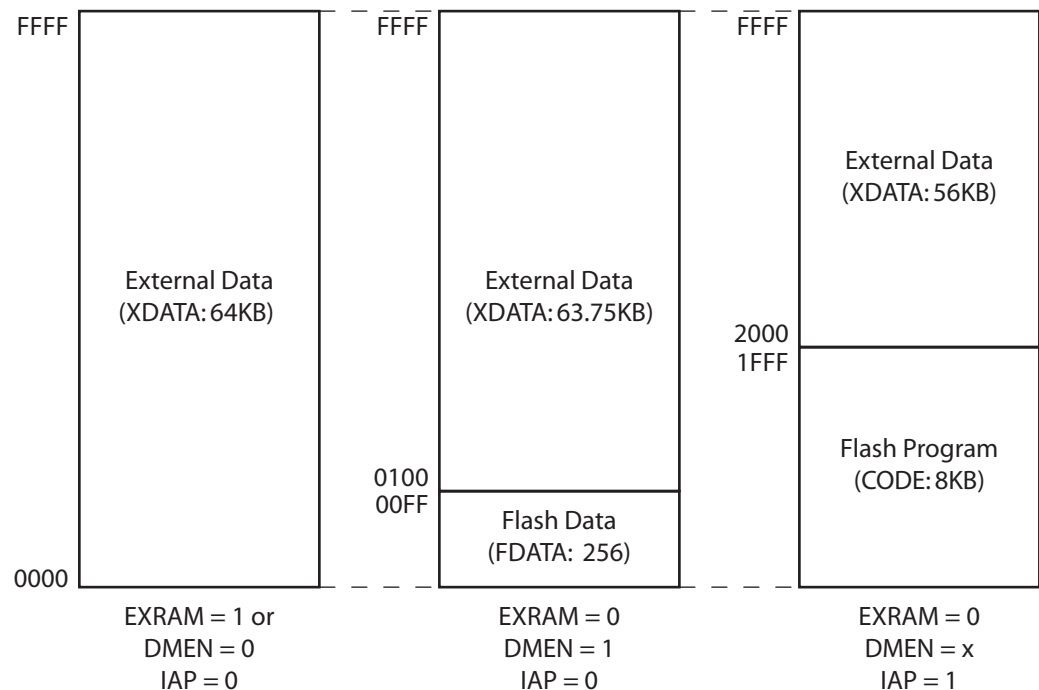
FFFF

External Data
(XDATA: 64KB)

0000

EXRAM = 1 or
DMEN = 0
IAP = 0

FFFF

External Data
(XDATA: 63.75KB)

0100
00FF

Flash Data
(FDATA: 256)

EXRAM = 0
DMEN = 1
IAP = 0

FFFF

External Data
(XDATA: 56KB)

2000
1FFF

Flash Program
(CODE: 8KB)

EXRAM = 0
DMEN = x
IAP = 1